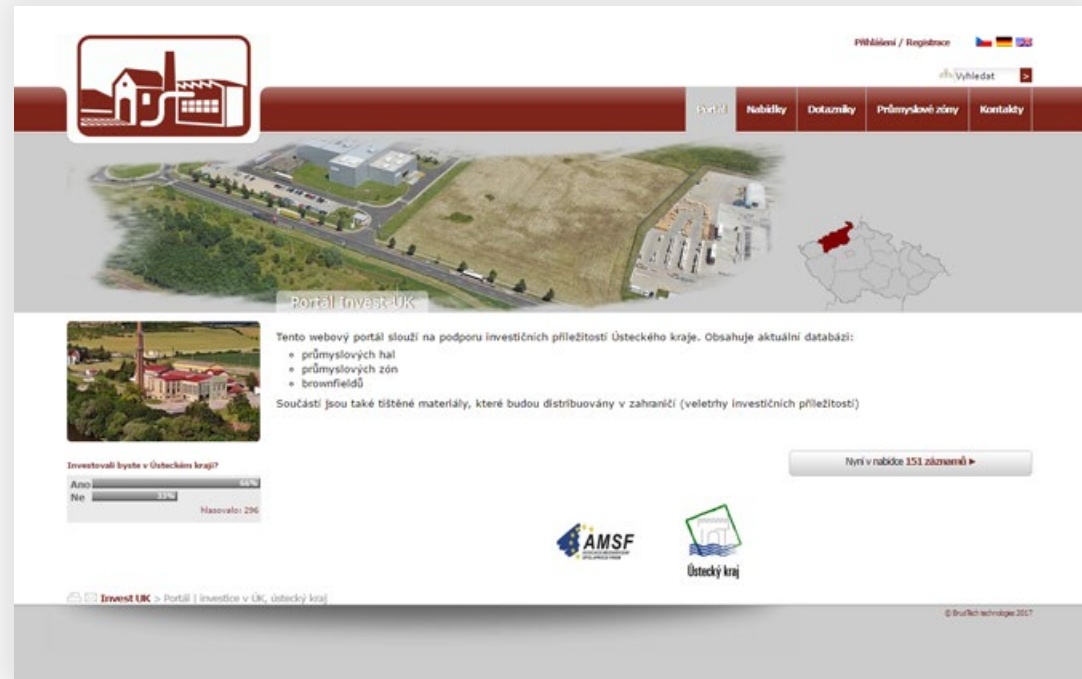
Přihlášení / Registrace

Vyhledat

Portál
Nabídky
Dotazníky
Průmyslové zóny
Kontakty

Portál Invest-UK

Tento webový portál slouží na podporu investičních příležitostí Ústeckého kraje. Obsahuje aktuální databázi:

- průmyslových hal
- průmyslových zón
- brownfieldů

Součástí jsou také tištěné materiály, které budou distribuovány v zahraničí (veletrhy investičních příležitostí)

Investovali byste v Ústeckém kraji?

| Ano | 66% |
|---|---|
| Ne | 33% |

Hlasovalo: 296

Nyní v nabídce 151 záznamů ►

AMSF

Ústecký kraj

Invest UK > Portál | investice v ÚK, ústecký kraj

© BrusTech technologie 2017